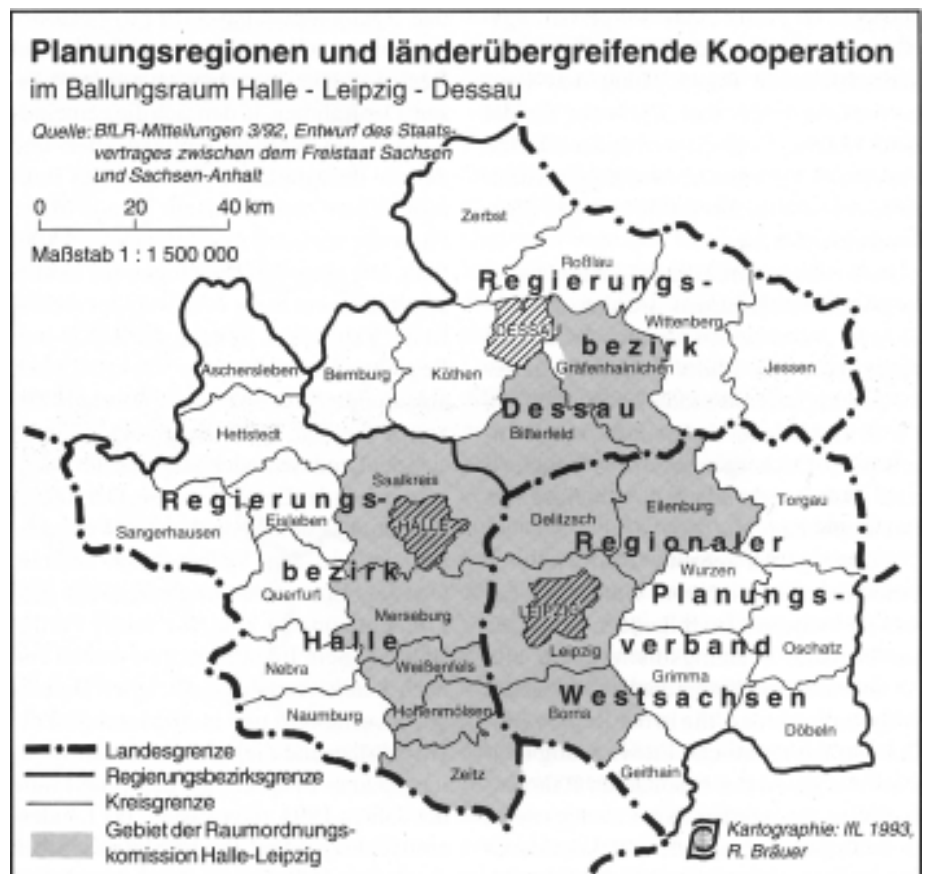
Planungsregionen und länderübergreifende Kooperation
im Ballungsraum Halle - Leipzig - Dessau

Quelle: BfLR-Mitteilungen 3/92, Entwurf des Staatsvertrages zwischen dem Freistaat Sachsen und Sachsen-Anhalt

0 20 40 km
Maßstab 1 : 1 500 000

Zerbst
Roßlau
Regierungsbezirk Dessau
DESSAU
Wittenberg
Jessen
Aschersleben
Bernburg
Köthen
Gräfenhainichen
Bitterfeld
Hettstedt
Torgau
Saalkreis
HALLE
Eilenburg
Delitzsch
Regierungsbezirk Halle
Sangerhausen
Eisleben
Regionaler Planungsverband Westsachsen
Querfurt
LEIPZIG
Wurzen
Merseburg
Oschatz
Nebra
Weißenfels
Leipzig
Grimma
Naumburg
Hohenmölsen
Borna
Döbeln
Zeitz
Geithain

Landesgrenze
Regierungsbezirksgrenze
Kreisgrenze
Gebiet der Raumordnungskomission Halle-Leipzig

Kartographie: IfL 1993, R. Bräuer